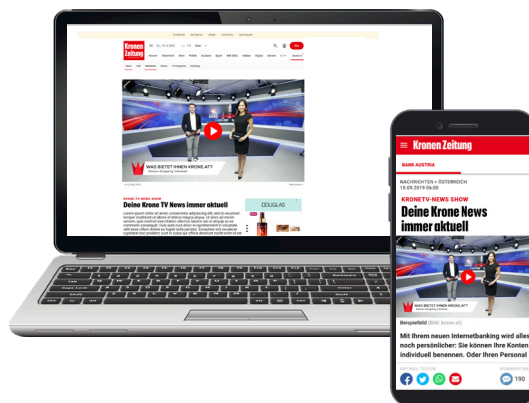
Kronen Zeitung

KRONE TV NEWS SHOW

Deine Krone TV News immer aktuell

WAS BIETET IHNEN KRONE.AT?

DOUGLAS

Kronen Zeitung

BANK AUSTRIA

NACHRICHTEN > ÖSTERREICH
10.09.2019 06:00

KRONETV-NEWS SHOW

Deine Krone News immer aktuell

WAS BIETET IHNEN KRONE.AT?

Beispielbild (Bild: krone.at)

Mit Ihrem neuen Internetbanking wird alles noch persönlicher: Sie können Ihre Konten individuell benennen. Oder Ihren Personal

KOMMENTARE
190